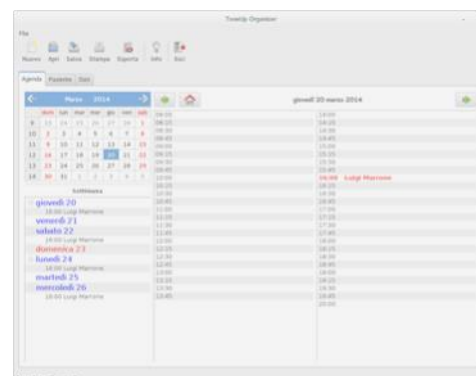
TimeUp Organizer

File

Nuovo Apri Salva Stampa Esporta Info Esci

Agenda Pazienti Dati

Marzo 2014

giovedì 20 marzo 2014

| lun | mar | mer | gio | ven | sab | dom |
|---|---|---|---|---|---|---|
| 24 | 25 | 26 | 27 | 28 | 1 | 2 |
| 3 | 4 | 5 | 6 | 7 | 8 | 9 |
| 10 | 11 | 12 | 13 | 14 | 15 | 16 |
| 17 | 18 | 19 | 20 | 21 | 22 | 23 |
| 24 | 25 | 26 | 27 | 28 | 29 | 30 |
| 31 | 1 | 2 | 3 | 4 | 5 | 6 |

Settimana

giovedì 20
16:00 Luigi Marrone
venerdì 21
sabato 22
16:00 Luigi Marrone
domenica 23
lunedì 24
16:00 Luigi Marrone
martedì 25
mercoledì 26
16:00 Luigi Marrone

08:00
08:15
08:30
08:45
09:00
09:15
09:30
09:45
10:00
10:15
10:30
10:45
11:00
11:15
11:30
11:45
12:00
12:15
12:30
12:45
13:00
13:15
13:30
13:45

14:00
14:15
14:30
14:45
15:00
15:15
15:30
15:45
16:00 Luigi Marrone
16:15
16:30
16:45
17:00
17:15
17:30
17:45
18:00
18:15
18:30
18:45
19:00
19:15
19:30
19:45
20:00